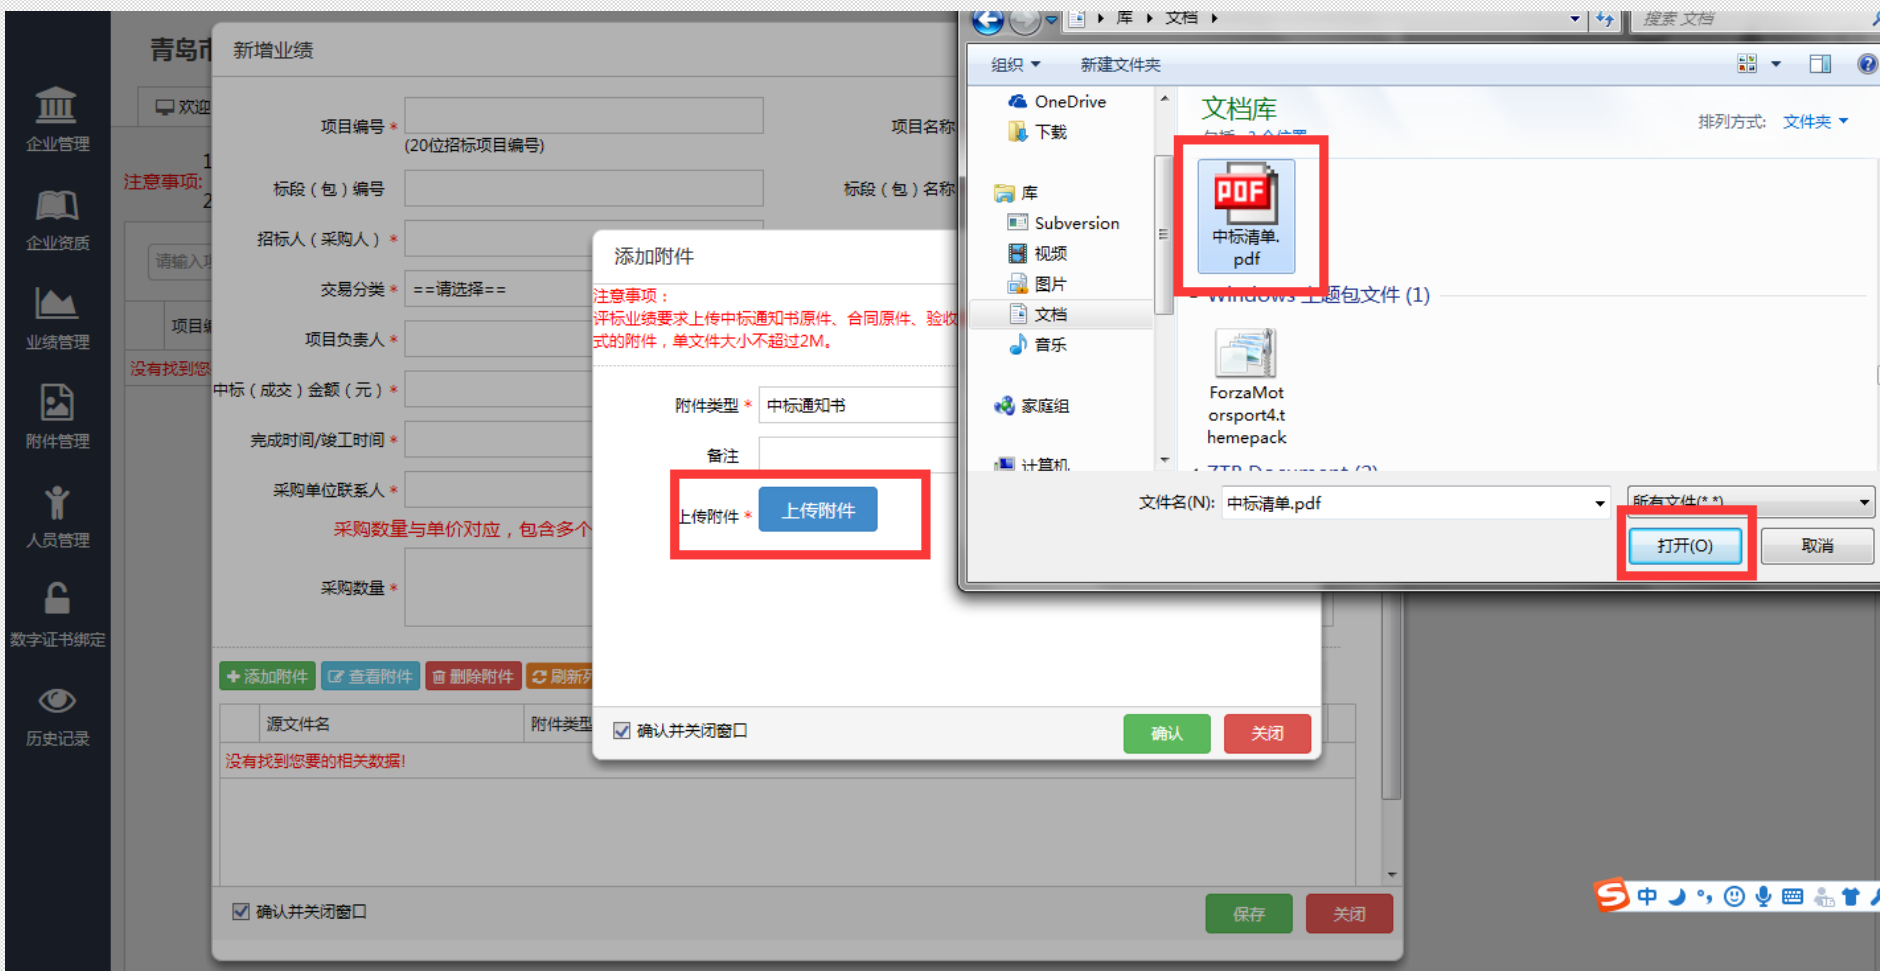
企业管理
企业资质
业绩管理
附件管理
人员管理
数字证书绑定
历史记录

青岛市
欢迎
注意事项:
1
2
请输入项
项目编
没有找到您

新增业绩
项目编号 *
(20位招标项目编号)
项目名称
标段(包)编号
标段(包)名称
招标人(采购人) *
交易分类 * ==请选择==
项目负责人 *
中标(成交)金额(元) *
完成时间/竣工时间 *
采购单位联系人 *
采购数量与单价对应，包含多个
采购数量 *
添加附件
查看附件
删除附件
刷新列
源文件名
附件类型
没有找到您要的相关数据!
确认并关闭窗口
保存
关闭

添加附件
注意事项：
评标业绩要求上传中标通知书原件、合同原件、验收
式的附件，单文件大小不超过2M。
附件类型 * 中标通知书
备注
上传附件 * 上传附件
确认并关闭窗口
确认
关闭

库 ▸ 文档 ▸
搜索 文档
组织 ▾
新建文件夹
OneDrive
下载
库
Subversion
视频
图片
文档
音乐
家庭组
计算机
文档库
排列方式: 文件夹 ▾
中标清单.pdf
Windows 主题包文件 (1)
ForzaMotorsport4.themepack
文件名(N): 中标清单.pdf
所有文件(*.*)
打开(O)
取消
中